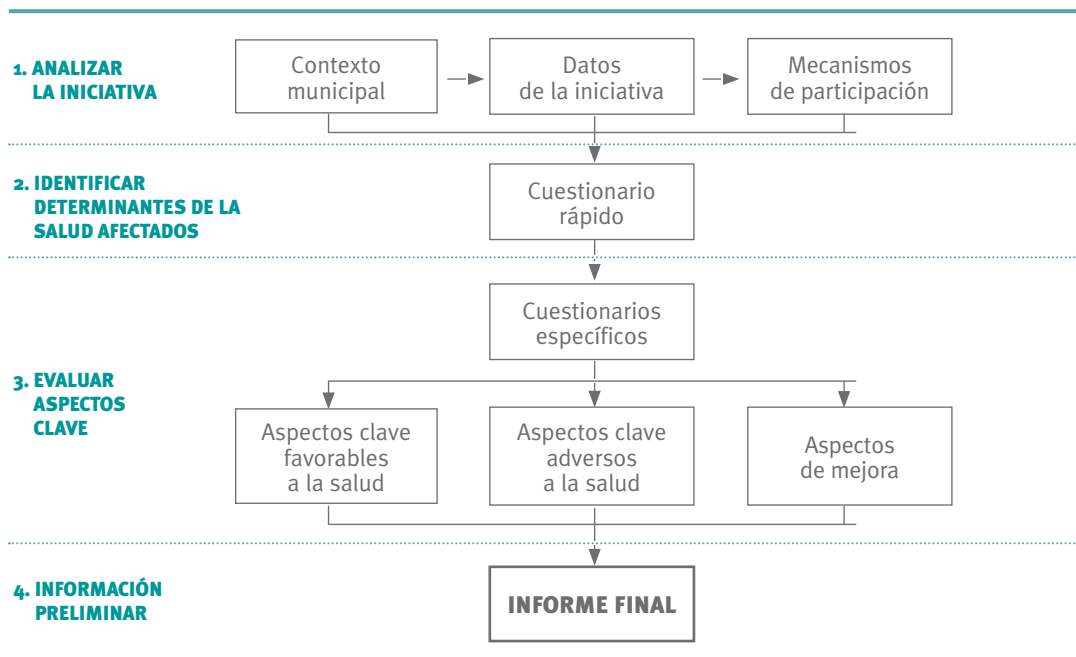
1. ANALIZAR LA INICIATIVA

Contexto municipal

Datos de la iniciativa

Mecanismos de participación

2. IDENTIFICAR DETERMINANTES DE LA SALUD AFECTADOS

Cuestionario rápido

Cuestionarios específicos

3. EVALUAR ASPECTOS CLAVE

Aspectos clave favorables a la salud

Aspectos clave adversos a la salud

Aspectos de mejora

4. INFORMACIÓN PRELIMINAR

INFORME FINAL